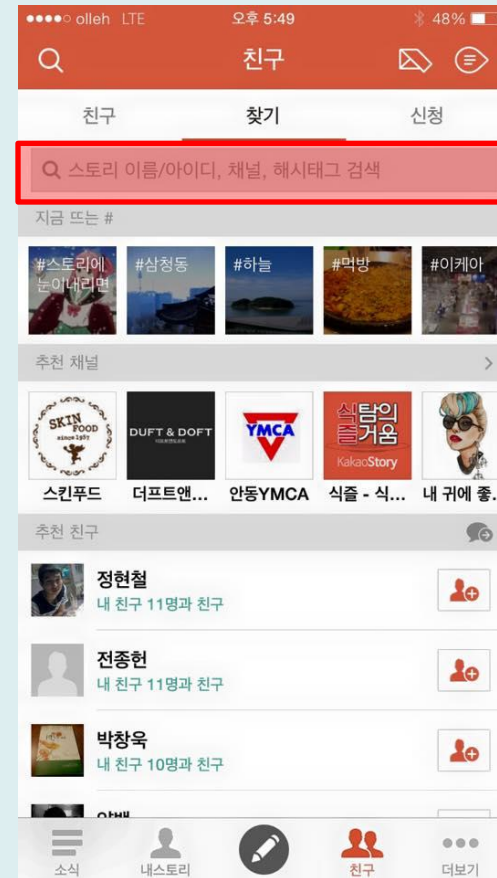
●●●●○ olleh LTE 오후 5:49 48%

친구

친구 찾기 신청

스토리 이름/아이디, 채널, 해시태그 검색

지금 뜨는 #

#스토리에 눈이내리면
#삼청동
#하늘
#먹방
#이케아

추천 채널

SKIN FOOD since 1957
DUFT & DOFT
YMCA
식탐의 즐거움 KakaoStory

스킨푸드
더프트앤...
안동YMCA
식즐 - 식...
내 귀에 좋...

추천 친구

정현철
내 친구 11명과 친구

전종헌
내 친구 11명과 친구

박창욱
내 친구 10명과 친구

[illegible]

소식 내스토리 친구 더보기